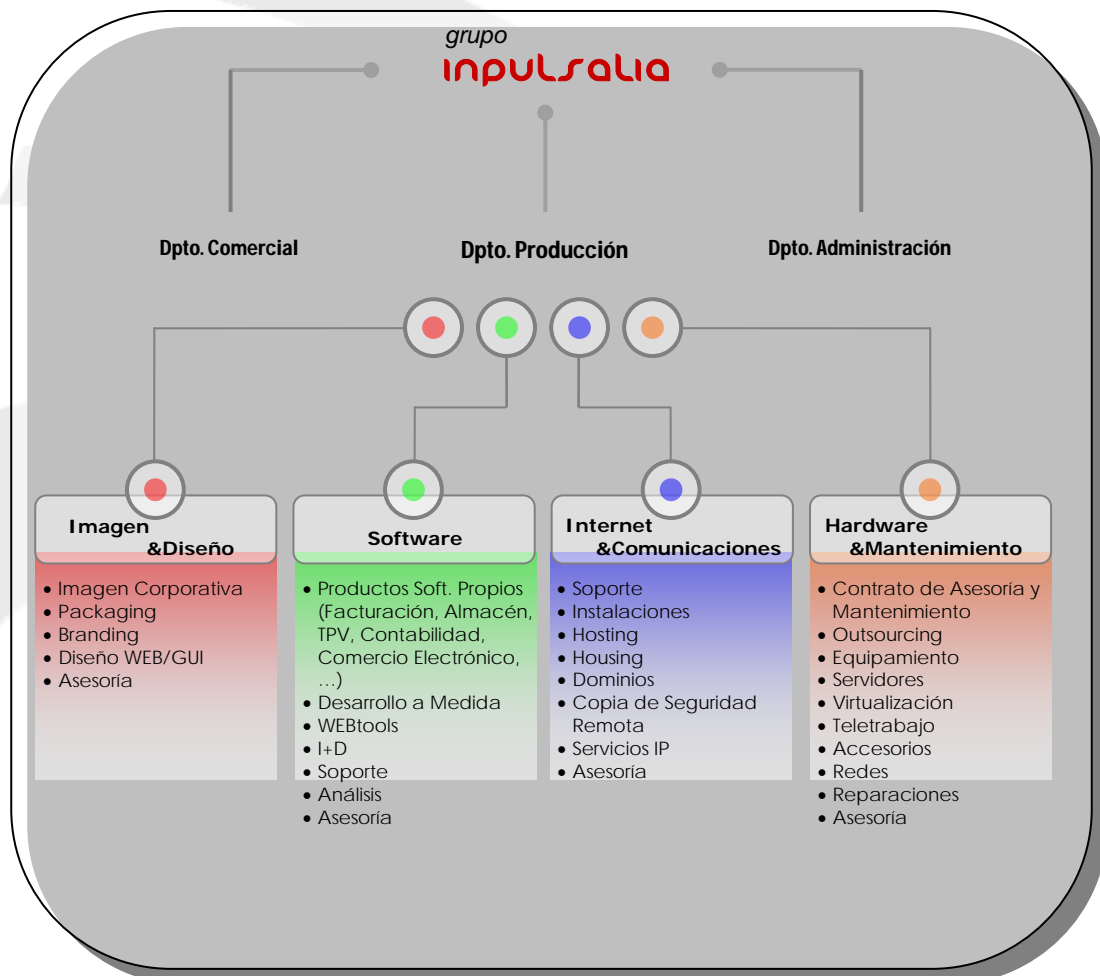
grupo
inpulsalia

Dpto. Comercial

Dpto. Producción

Dpto. Administración

Imagen &Diseño

• Imagen Corporativa
• Packaging
• Branding
• Diseño WEB/GUI
• Asesoría

Software

• Productos Soft. Propios (Facturación, Almacén, TPV, Contabilidad, Comercio Electrónico, …)
• Desarrollo a Medida
• WEBtools
• I+D
• Soporte
• Análisis
• Asesoría

Internet &Comunicaciones

• Soporte
• Instalaciones
• Hosting
• Housing
• Dominios
• Copia de Seguridad Remota
• Servicios IP
• Asesoría

Hardware &Mantenimiento

• Contrato de Asesoría y Mantenimiento
• Outsourcing
• Equipamiento
• Servidores
• Virtualización
• Teletrabajo
• Accesorios
• Redes
• Reparaciones
• Asesoría